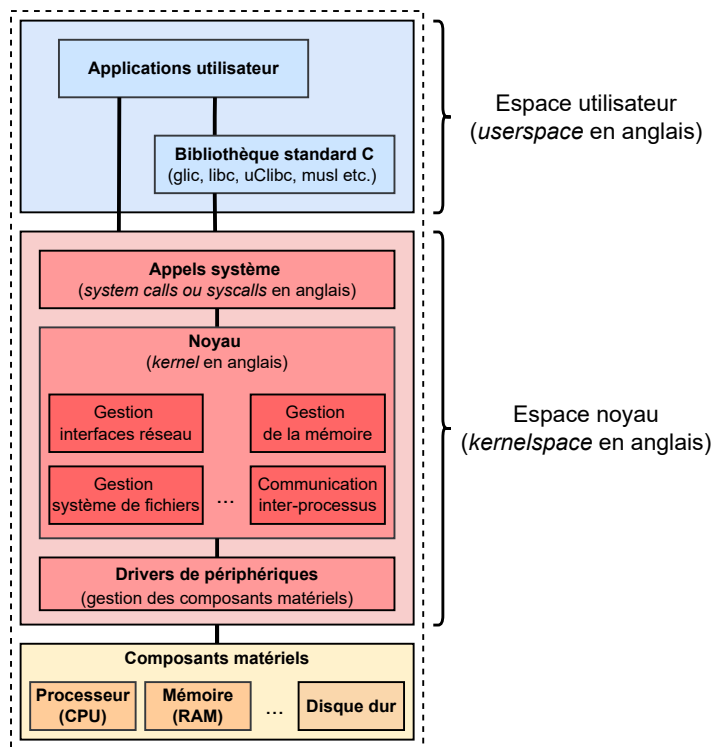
Applications utilisateur

Bibliothèque standard C
(glic, libc, uClibc, musl etc.)

Espace utilisateur
(*userspace* en anglais)

Appels système
(*system calls ou syscalls* en anglais)

Noyau
(*kernel* en anglais)

Gestion interfaces réseau

Gestion de la mémoire

Gestion système de fichiers

...

Communication inter-processus

Espace noyau
(*kernelspace* en anglais)

Drivers de périphériques
(gestion des composants matériels)

Composants matériels

Processeur (CPU)

Mémoire (RAM)

...

Disque dur